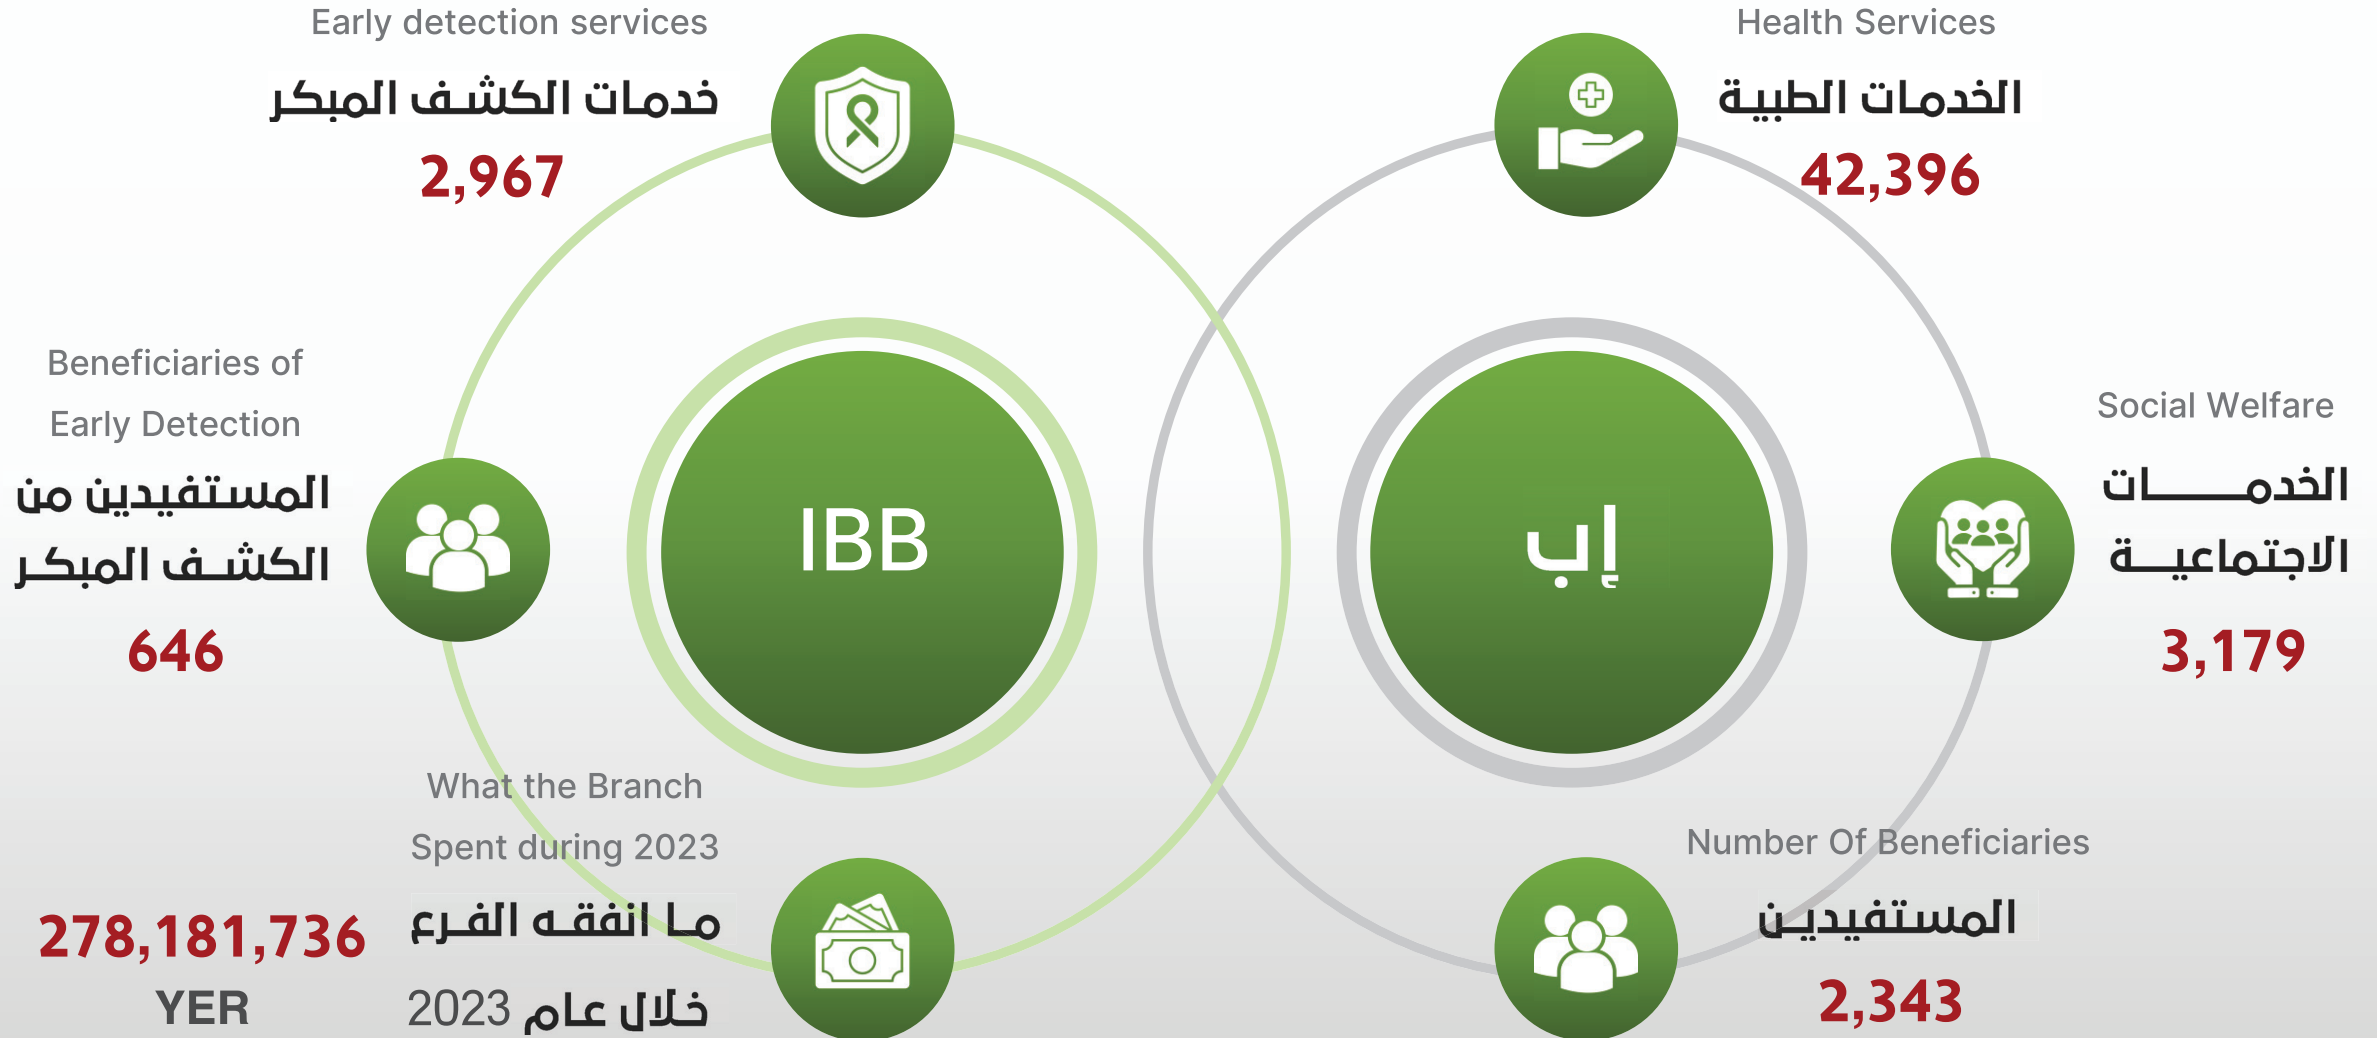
Early detection services
خدمات الكشف المبكر
2,967

Health Services
الخدمات الطبية
42,396

Beneficiaries of Early Detection
المستفيدين من الكشف المبكر
646

IBB

إب

Social Welfare
الخدمات الاجتماعية
3,179

What the Branch Spent during 2023
ما أنفقه الفرع خلال عام 2023
278,181,736 YER

Number Of Beneficiaries
المستفيدين
2,343